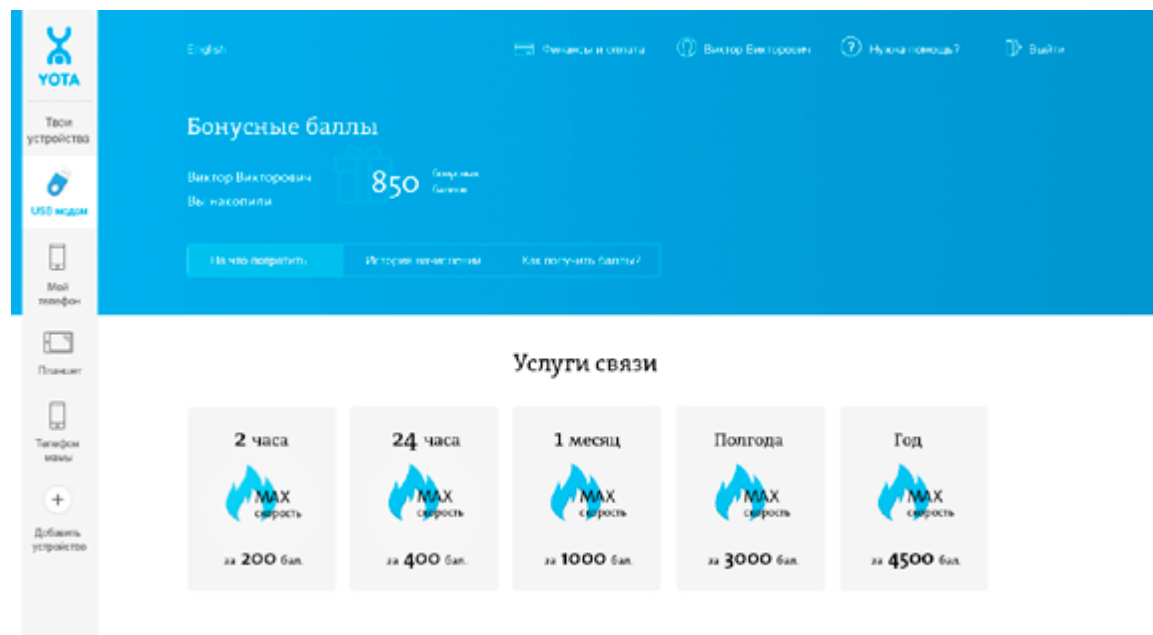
YOTA

Твои устройства

USB модем

Мой телефон

Планшет

Телефон мамы

+

Добавить устройство

English

Финансы и оплата

Виктор Викторович

Нужна помощь?

Выйти

Бонусные баллы

Виктор Викторович
Вы накопили

850 бонусных баллов

На что потратить

История начислений

Как получить баллы?

Услуги связи

2 часа

MAX скорость

за 200 бал.

24 часа

MAX скорость

за 400 бал.

1 месяц

MAX скорость

за 1000 бал.

Полгода

MAX скорость

за 3000 бал.

Год

MAX скорость

за 4500 бал.